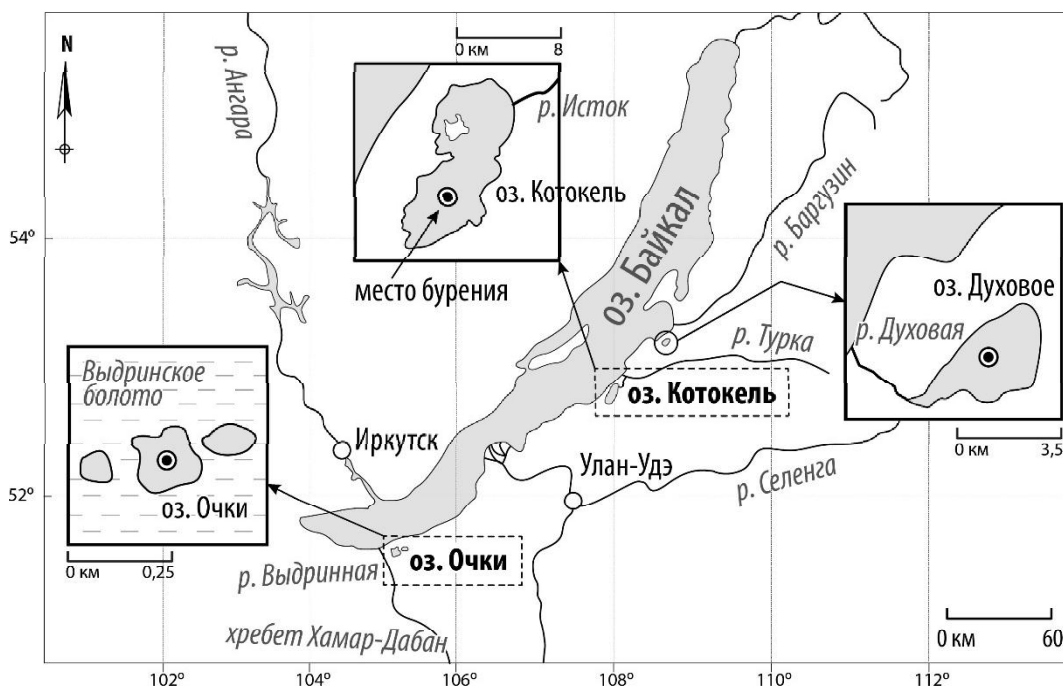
N

р. Ангара

0 км 8

р. Исток

оз. Котокель

место бурения

оз. Байкал

р. Баргузин

оз. Духовое

р. Духовая

0 км 3,5

р. Турка

оз. Котокель

Выдринское болото

оз. Очки

0 км 0,25

Иркутск

Улан-Удэ

р. Селенга

оз. Очки

р. Выдринная

хребет Хамар-Дабан

0 км 60

54°

52°

102°

104°

106°

108°

110°

112°